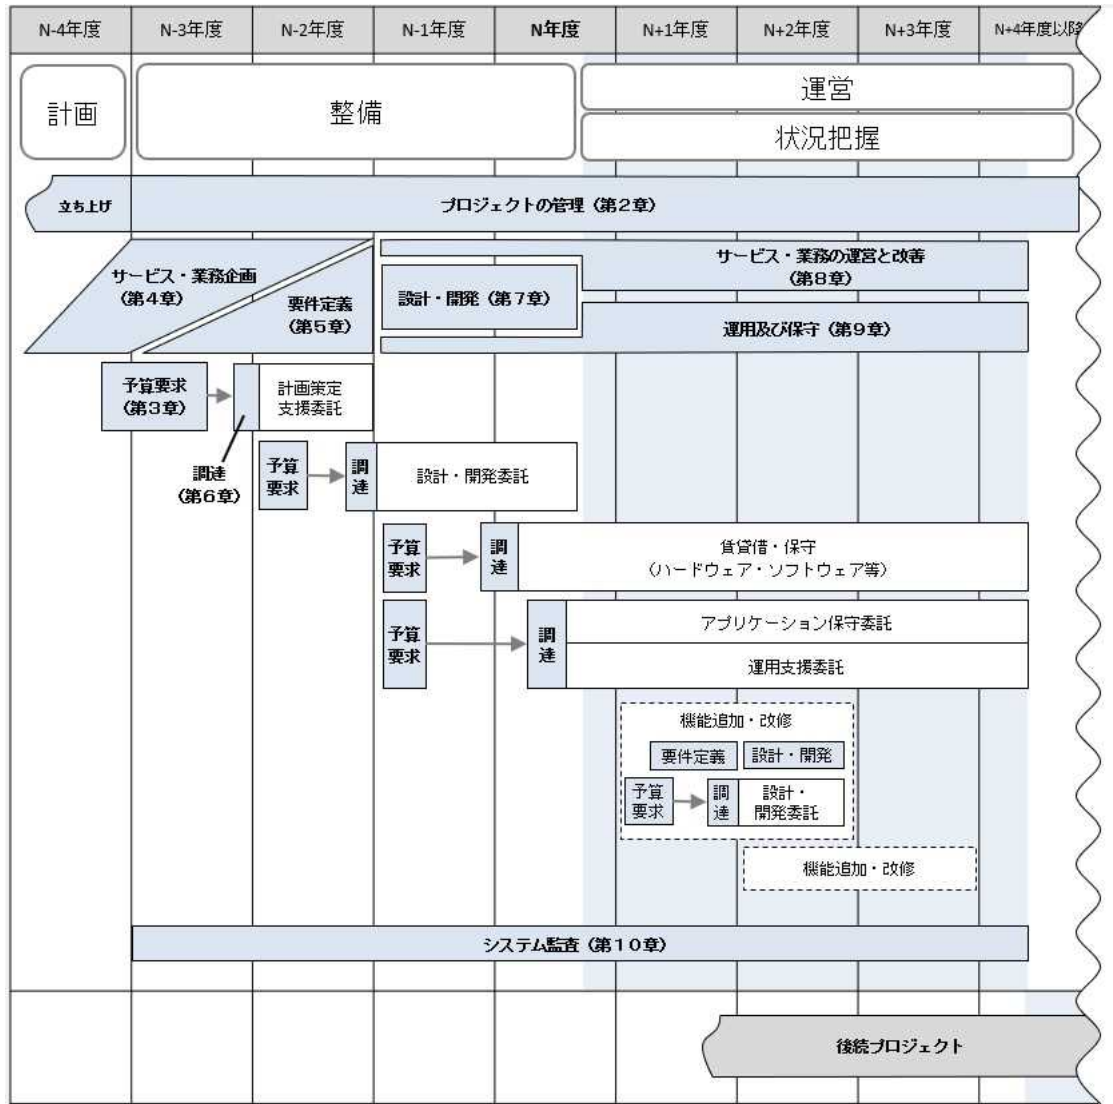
| N-4年度 | N-3年度 | N-2年度 | N-1年度 | N年度 | N+1年度 | N+2年度 | N+3年度 | N+4年度以降 |
|---|---|---|---|---|---|---|---|---|

計画

整備

運営

状況把握

立ち上げ

プロジェクトの管理（第2章）

サービス・業務企画（第4章）

要件定義（第5章）

設計・開発（第7章）

サービス・業務の運営と改善（第8章）

運用及び保守（第9章）

予算要求（第3章）

計画策定支援委託

調達（第6章）

予算要求

調達

設計・開発委託

予算要求

調達

賃貸借・保守（ハードウェア・ソフトウェア等）

予算要求

調達

アプリケーション保守委託

運用支援委託

機能追加・改修

要件定義

設計・開発

予算要求

調達

設計・開発委託

機能追加・改修

システム監査（第10章）

後続プロジェクト